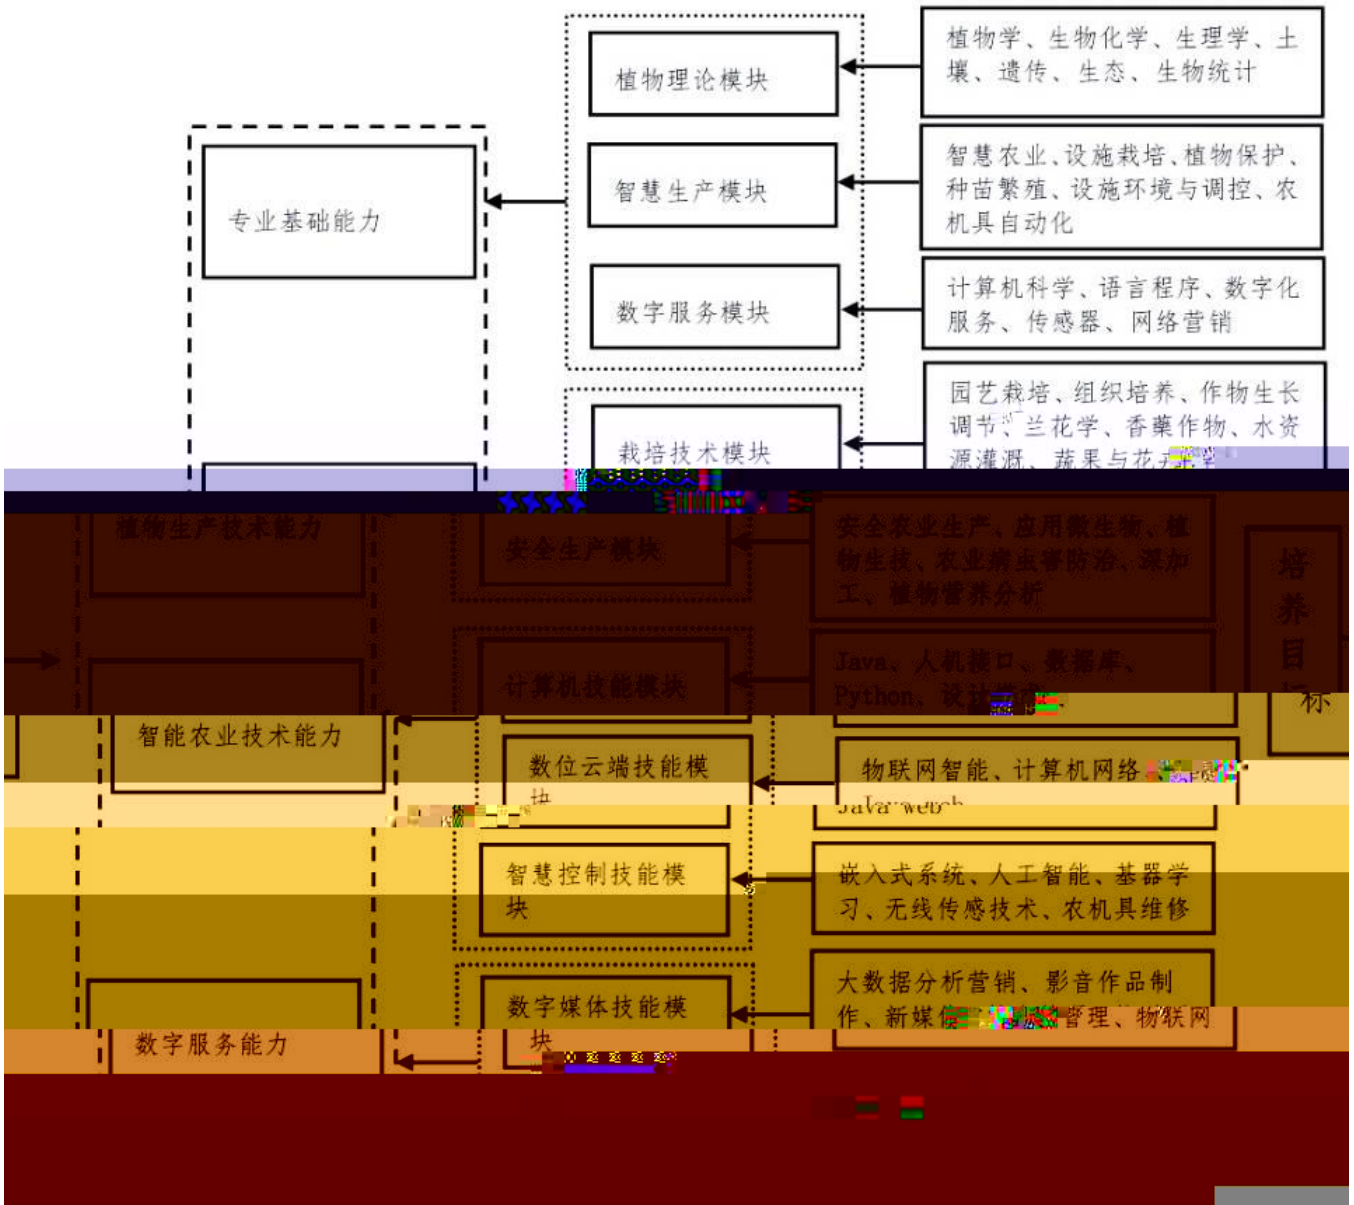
植物理论模块

植物学、生物化学、生理学、土壤、遗传、生态、生物统计

专业基础能力

智慧生产模块

智慧农业、设施栽培、植物保护、种苗繁殖、设施环境与调控、农机具自动化

数字服务模块

计算机科学、语言程序、数字化服务、传感器、网络营销

栽培技术模块

园艺栽培、组织培养、作物生长调节、兰花学、香菓作物、水资源灌溉、蔬果与花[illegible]

植物生产技术能力

安全生产模块

安全农业生产、应用微生物、植物生技、农业病虫害防治、深加工、植物营养分析

培养目标

计算机技能模块

Java、人机接口、数据库、Python、设计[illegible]

智能农业技术能力

数位云端技能模块

物联网智能、计算机网络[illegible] Java web

智慧控制技能模块

嵌入式系统、人工智能、基器学习、无线传感技术、农机具维修

数字服务能力

数字媒体技能模块

大数据分析营销、影音作品制作、新媒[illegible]管理、物联网